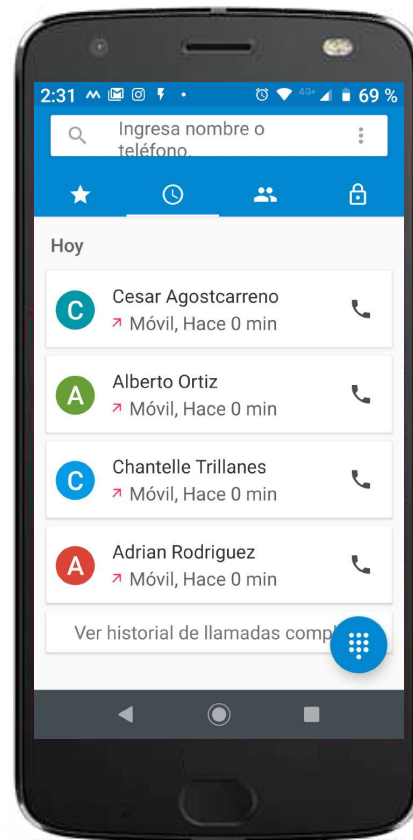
2:31 4G+ 69 %

Ingresa nombre o teléfono.

Hoy

C Cesar Agostcarreno
Móvil, Hace 0 min

A Alberto Ortiz
Móvil, Hace 0 min

C Chantelle Trillanes
Móvil, Hace 0 min

A Adrian Rodriguez
Móvil, Hace 0 min

Ver historial de llamadas comp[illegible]